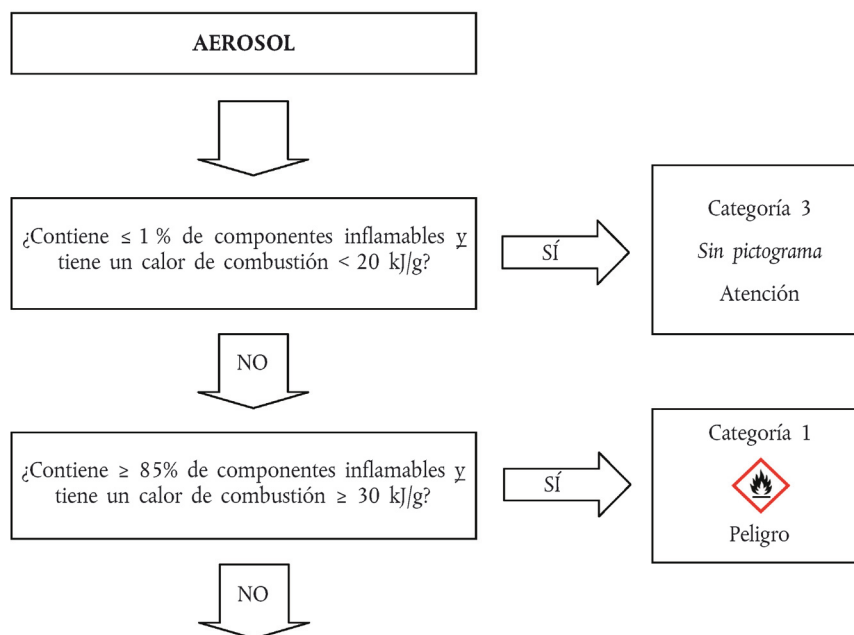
AEROSOL

¿Contiene ≤ 1 % de componentes inflamables y tiene un calor de combustión < 20 kJ/g?

SÍ

Categoría 3

Sin pictograma

Atención

NO

¿Contiene ≥ 85% de componentes inflamables y tiene un calor de combustión ≥ 30 kJ/g?

SÍ

Categoría 1

Peligro

NO